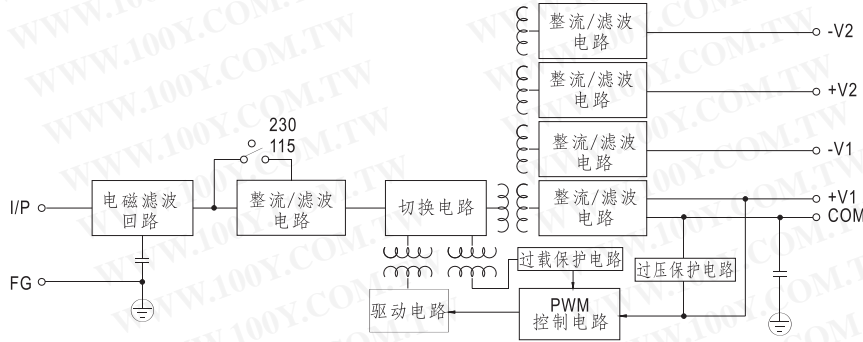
WWW.100Y.COM.TW

整流/滤波电路 -V2

整流/滤波电路 +V2

230
115

整流/滤波电路 -V1

I/P 电磁滤波回路 整流/滤波电路 切换电路 整流/滤波电路 +V1 COM

FG

过载保护电路

过压保护电路

驱动电路

PWM 控制电路